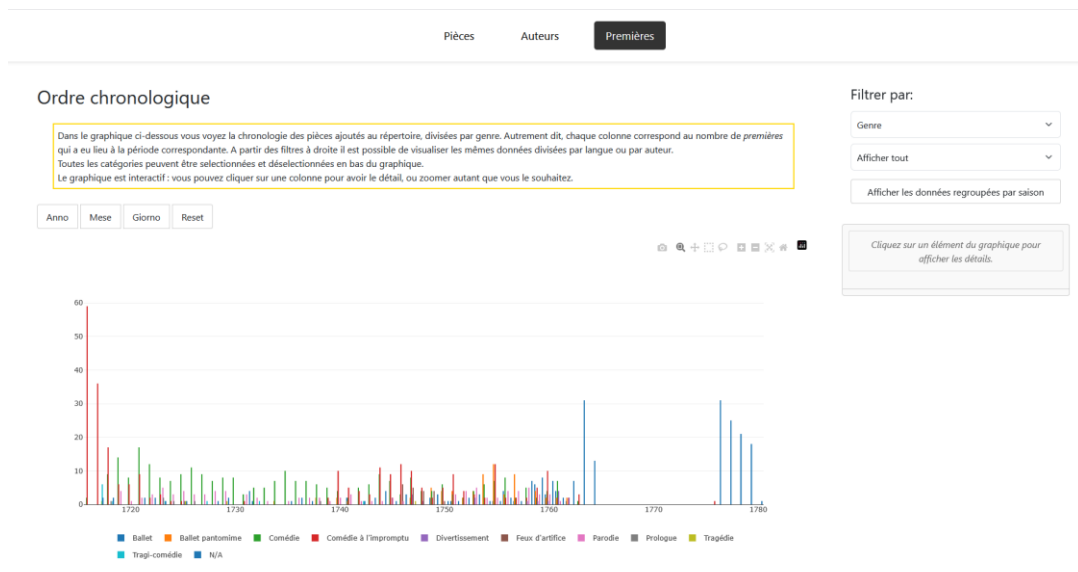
Pièces Auteurs Premières

Ordre chronologique

Dans le graphique ci-dessous vous voyez la chronologie des pièces ajoutés au répertoire, divisées par genre. Autrement dit, chaque colonne correspond au nombre de *premières* qui a eu lieu à la période correspondante. A partir des filtres à droite il est possible de visualiser les mêmes données divisées par langue ou par auteur.
Toutes les catégories peuvent être selectionnées et déselectionnées en bas du graphique.
Le graphique est interactif : vous pouvez cliquer sur une colonne pour avoir le détail, ou zoomer autant que vous le souhaitez.

Anno Mese Giorno Reset

Filtrer par:

Genre

Afficher tout

Afficher les données regroupées par saison

Cliquez sur un élément du graphique pour afficher les détails.

60
50
40
30
20
10
0

1720 1730 1740 1750 1760 1770 1780

Ballet Ballet pantomime Comédie Comédie à l'impromptu Divertissement Feux d'artifice Parodie Prologue Tragédie Tragi-comédie N/A